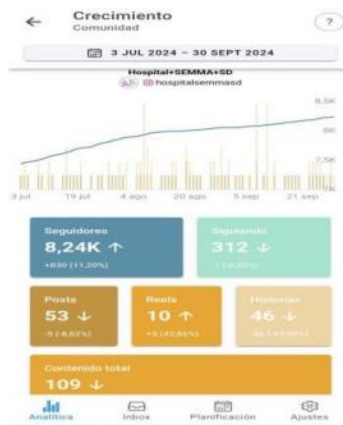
←
Crecimiento
Comunidad
?

3 JUL 2024 – 30 SEPT 2024

Hospital+SEMMA+SD
hospitalsemmasd

8,5K
8K
7,5K
7K

3 jul
19 jul
4 ago
20 ago
5 sep
21 sep

Seguidores
8,24K ↑
+630 (11,20%)

Siguiendo
312 ↓
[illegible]

Posts
53 ↓
-5 (-8,62%)

Reels
10 ↑
+3 (42,86%)

Historias
46 ↓
-36 (-43,90%)

Contenido total
109 ↓

Analítica
Inbox
Planificación
Ajustes